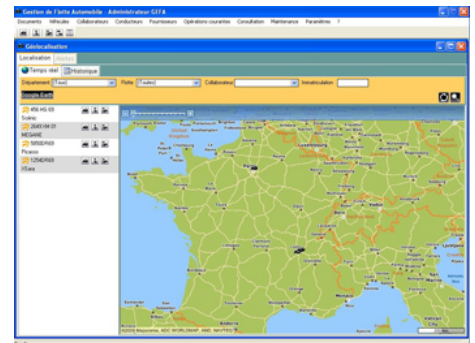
Gestion de Flotte Automobile - Administrateur GFA

Documents Véhicules Collaborateurs Conducteurs Fournisseurs Opérations courantes Consultation Maintenance Paramètres ?

Géolocalisation

Localisation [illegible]

Temps réel Historique

Département (Tous) Flotte (Toutes) Collaborateur Immatriculation

Google Earth

456 HG 69
Scénic
2649 HM 01
MEGANE
5850EP69
Picasso
1254EP69
Xsara

©2006 Mappy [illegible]